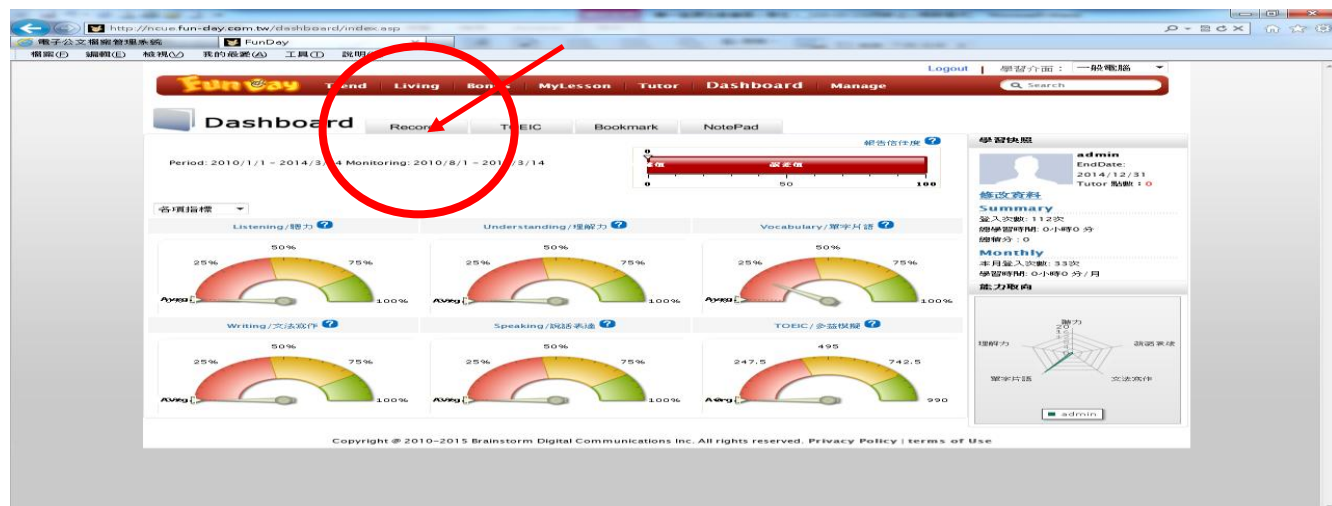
http://ncue.fun-day.com.tw/dashboard/index.asp

電子公文檔案管理系統 FunDay

檔案(F) 編輯(E) 檢視(V) 我的最愛(A) 工具(T) 說明

Logout | 學習介面： 一般電腦

Fun Day Trend Living Bonus MyLesson Tutor Dashboard Manage

Search

Dashboard Record TOEIC Bookmark NotePad

報告信任度

Period: 2010/1/1 - 2014/3/14 Monitoring: 2010/8/1 - 2014/3/14

0 低 最差值 0 50 100

各項指標

Listening/聽力

50% 25% 75% Avg 100%

Understanding/理解力

50% 25% 75% Avg 100%

Vocabulary/單字片語

50% 25% 75% Avg 100%

Writing/文法寫作

50% 25% 75% Avg 100%

Speaking/說話表達

50% 25% 75% Avg 100%

TOEIC/多益模擬

495 247.5 742.5 Avg 990

學習快照

admin
EndDate:
2014/12/31
Tutor 點數：0

修改資料

Summary
登入次數：112次
總學習時間：0小時0分
總積分：0

Monthly
本月登入次數：33次
學習時間：0小時0分/月

能力取向

聽力 20 理解力 說話表達 單字片語 文法寫作

admin

Copyright @ 2010-2015 Brainstorm Digital Communications Inc. All rights reserved. Privacy Policy | terms of Use